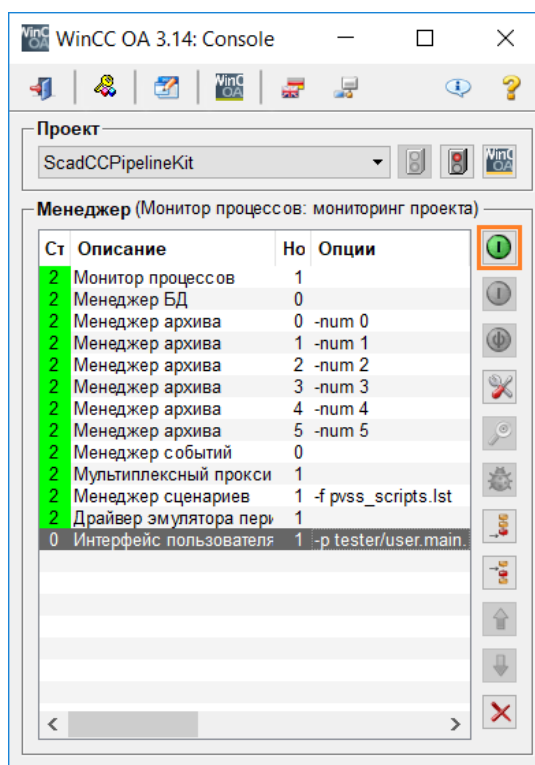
WinCC OA 3.14: Console

Проект

ScadCCPipelineKit

Менеджер (Монитор процессов: мониторинг проекта)

| Ст | Описание | Но | Опции |
|---|---|---|---|
| 2 | Монитор процессов | 1 | |
| 2 | Менеджер БД | 0 | |
| 2 | Менеджер архива | 0 | -num 0 |
| 2 | Менеджер архива | 1 | -num 1 |
| 2 | Менеджер архива | 2 | -num 2 |
| 2 | Менеджер архива | 3 | -num 3 |
| 2 | Менеджер архива | 4 | -num 4 |
| 2 | Менеджер архива | 5 | -num 5 |
| 2 | Менеджер событий | 0 | |
| 2 | Мультиплексный прокси | 1 | |
| 2 | Менеджер сценариев | 1 | -f pvss_scripts.lst |
| 2 | Драйвер эмулятора пери | 1 | |
| 0 | Интерфейс пользователя | 1 | -p tester/user.main. |